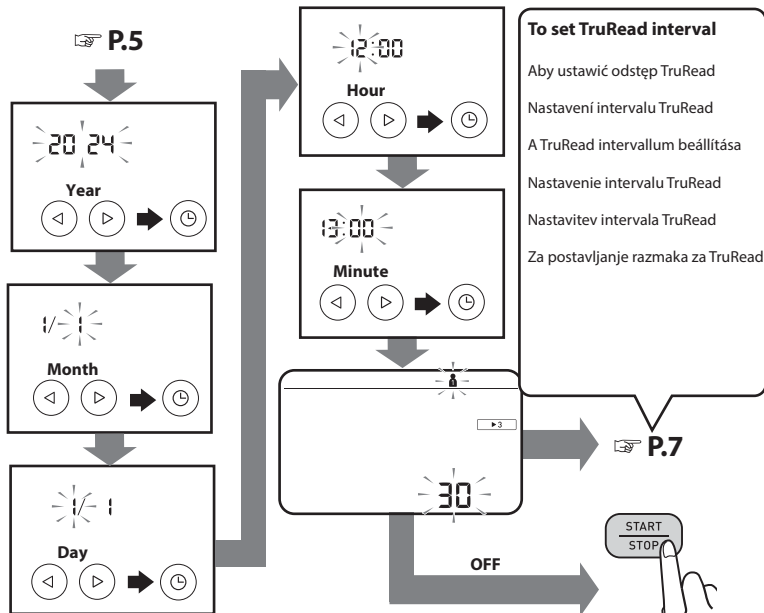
☞ P.5

20 24

Year

1/ 1

Month

1/ 1

Day

12:00

Hour

13:00

Minute

▸3

30

OFF

☞ P.7

To set TruRead interval

Aby ustawić odstęp TruRead

Nastavení intervalu TruRead

A TruRead intervallum beállítása

Nastavenie intervalu TruRead

Nastavitev intervala TruRead

Za postavljanje razmaka za TruRead

START
STOP